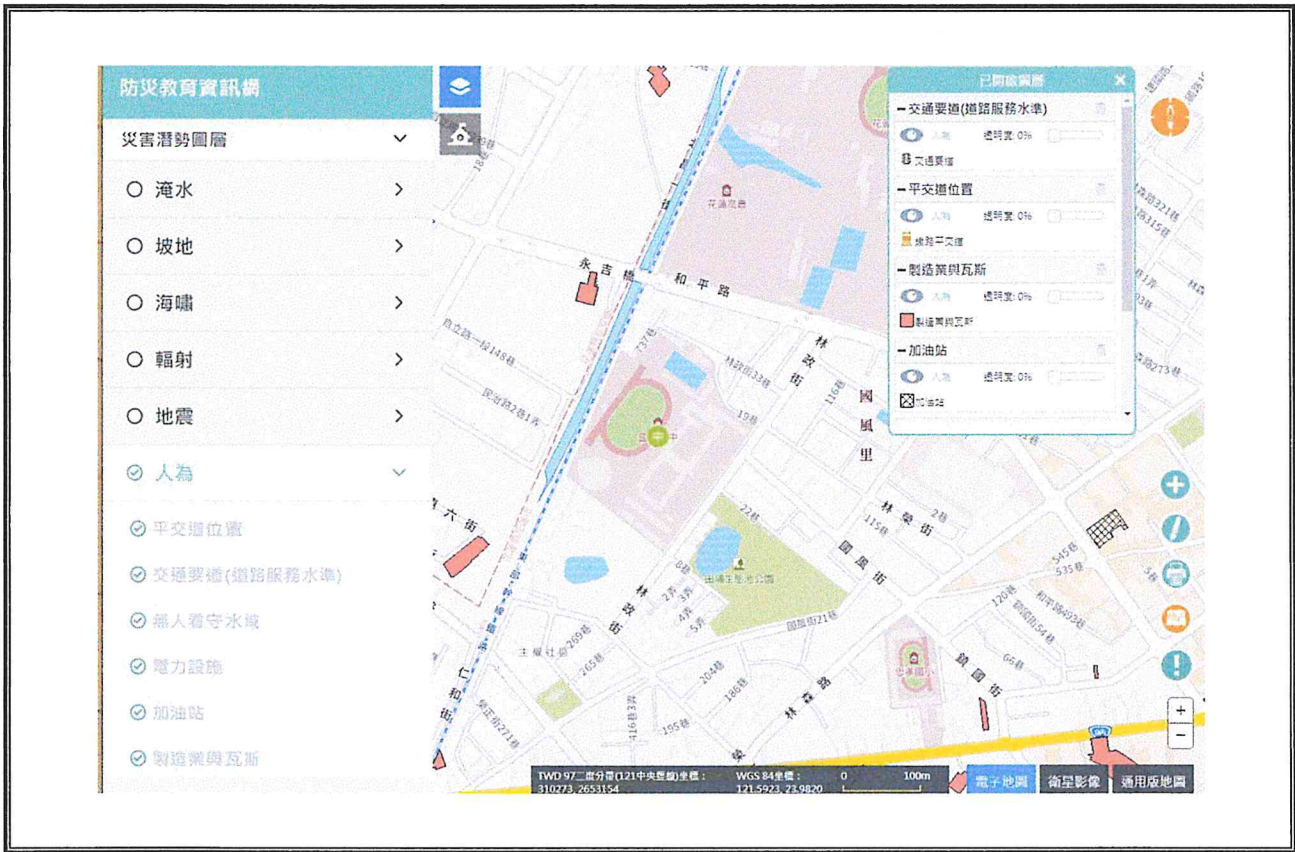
防災教育資訊網

災害潛勢圖層

淹水

坡地

海嘯

輻射

地震

人為

平交道位置

交通要道(道路服務水準)

無人看守水域

電力設施

加油站

製造業與瓦斯

已開啟圖層

交通要道(道路服務水準)

人為 透明度: 0%

交通要道

平交道位置

人為 透明度: 0%

鐵路平交道

製造業與瓦斯

人為 透明度: 0%

製造業與瓦斯

加油站

人為 透明度: 0%

加油站

永吉橋

和平路

花蓮高商

林政街

國風里

林榮街

國風街

林森路

國盛路

六街

仁和街

林森路

TWD 97二度分帶(121中央經線)坐標: 310273, 2653154

WGS 84坐標: 121.5923, 23.9820

0 100m

電子地圖

衛星影像

通用版地圖